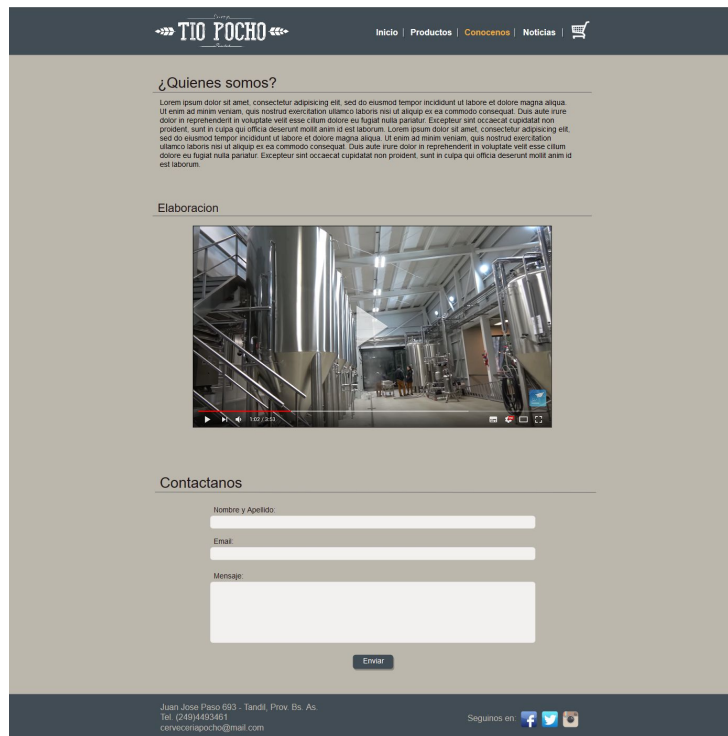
TIO POCHO

Inicio | Productos | Conocenos | Noticias |

¿Quienes somos?

Lorem ipsum dolor sit amet, consectetur adipisicing elit, sed do eiusmod tempor incididunt ut labore et dolore magna aliqua. Ut enim ad minim veniam, quis nostrud exercitation ullamco laboris nisi ut aliquip ex ea commodo consequat. Duis aute irure dolor in reprehenderit in voluptate velit esse cillum dolore eu fugiat nulla pariatur. Excepteur sint occaecat cupidatat non proident, sunt in culpa qui officia deserunt mollit anim id est laborum. Lorem ipsum dolor sit amet, consectetur adipisicing elit, sed do eiusmod tempor incididunt ut labore et dolore magna aliqua. Ut enim ad minim veniam, quis nostrud exercitation ullamco laboris nisi ut aliquip ex ea commodo consequat. Duis aute irure dolor in reprehenderit in voluptate velit esse cillum dolore eu fugiat nulla pariatur. Excepteur sint occaecat cupidatat non proident, sunt in culpa qui officia deserunt mollit anim id est laborum.

Elaboracion

1:02 / 3:53

Contactanos

Nombre y Apellido:

Email:

Mensaje:

Enviar

Juan Jose Paso 693 - Tandil, Prov. Bs. As.
Tel. (249)4493461
cerveceriapocho@mail.com

Seguinos en: